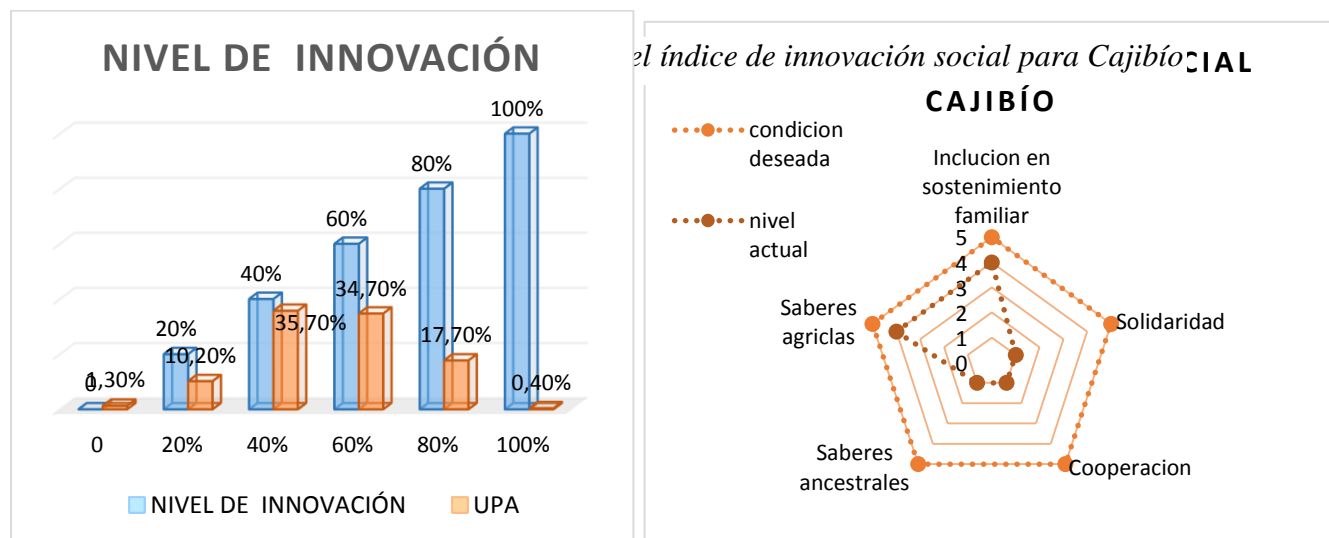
NIVEL DE INNOVACIÓN

100%
80%
60%
40%
34,70%
20%
35,70%
10,20%
17,70%
0
1,30%
0,40%

0 20% 40% 60% 80% 100%

NIVEL DE INNOVACIÓN UPA

el índice de innovación social para Cajibío CIAL
CAJIBÍO

condicion deseada
nivel actual

Inclucion en sostenimiento familiar
5
4
3
2
1
0
Solidaridad
Cooperacion
Saberes ancestrales
Saberes agriclas